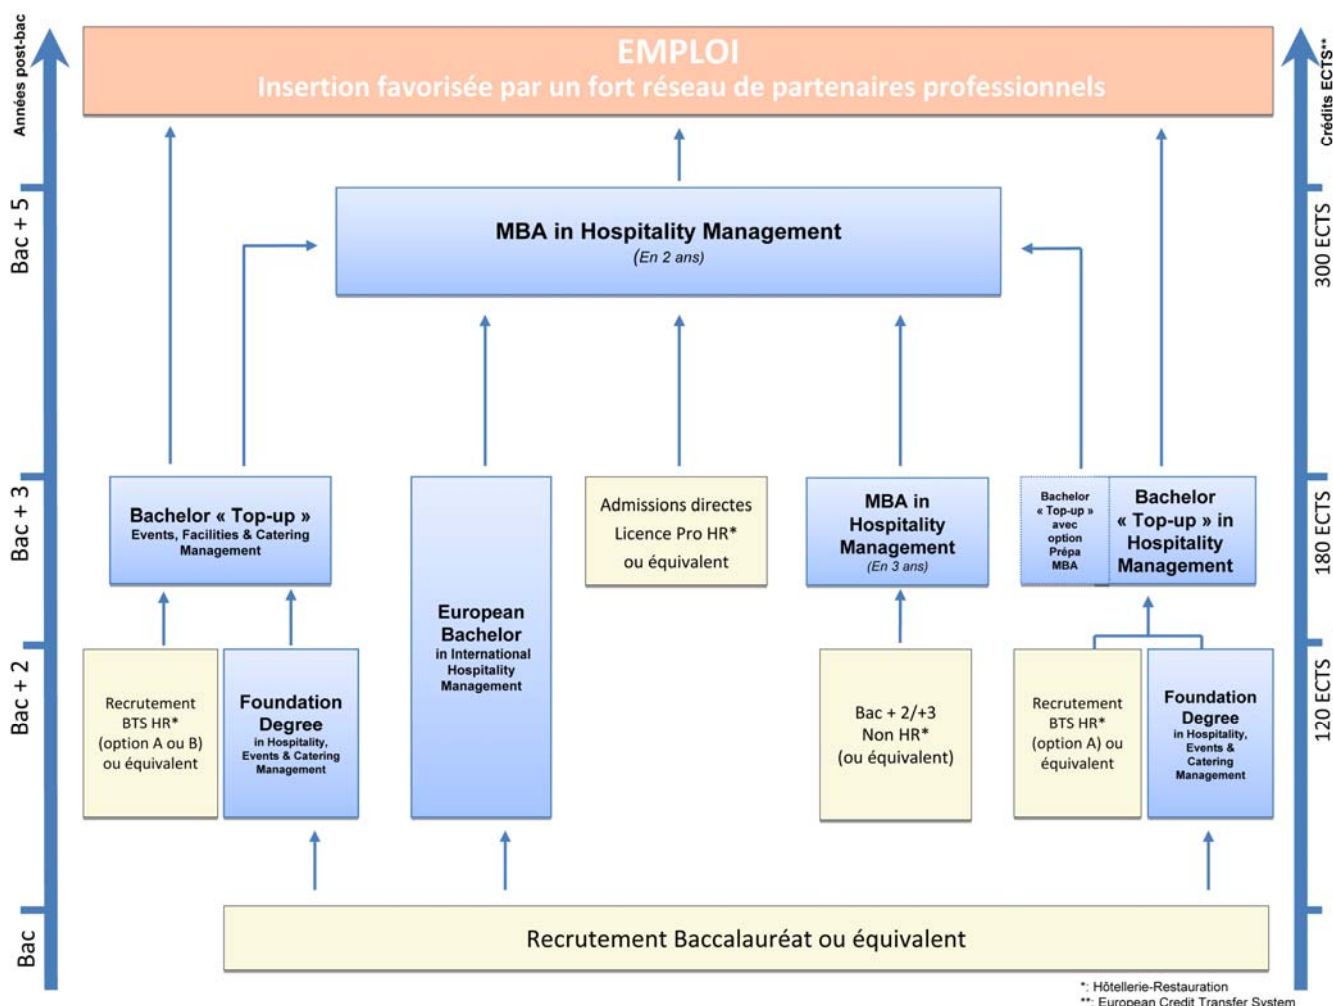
Années post-bac

Crédits ECTS**

EMPLOI
Insertion favorisée par un fort réseau de partenaires professionnels

Bac + 5

300 ECTS

MBA in Hospitality Management
(En 2 ans)

Bac + 3

180 ECTS

Bachelor « Top-up »
Events, Facilities & Catering Management

European Bachelor
in International Hospitality Management

Admissions directes
Licence Pro HR*
ou équivalent

MBA in Hospitality Management
(En 3 ans)

Bachelor « Top-up » avec option Prépa MBA

Bachelor « Top-up » in Hospitality Management

Bac + 2

120 ECTS

Recrutement BTS HR* (option A ou B) ou équivalent

Foundation Degree
in Hospitality, Events & Catering Management

Bac + 2/+3
Non HR*
(ou équivalent)

Recrutement BTS HR* (option A) ou équivalent

Foundation Degree
in Hospitality, Events & Catering Management

Bac

Recrutement Baccalauréat ou équivalent

*: Hôtellerie-Restauration
**: European Credit Transfer System